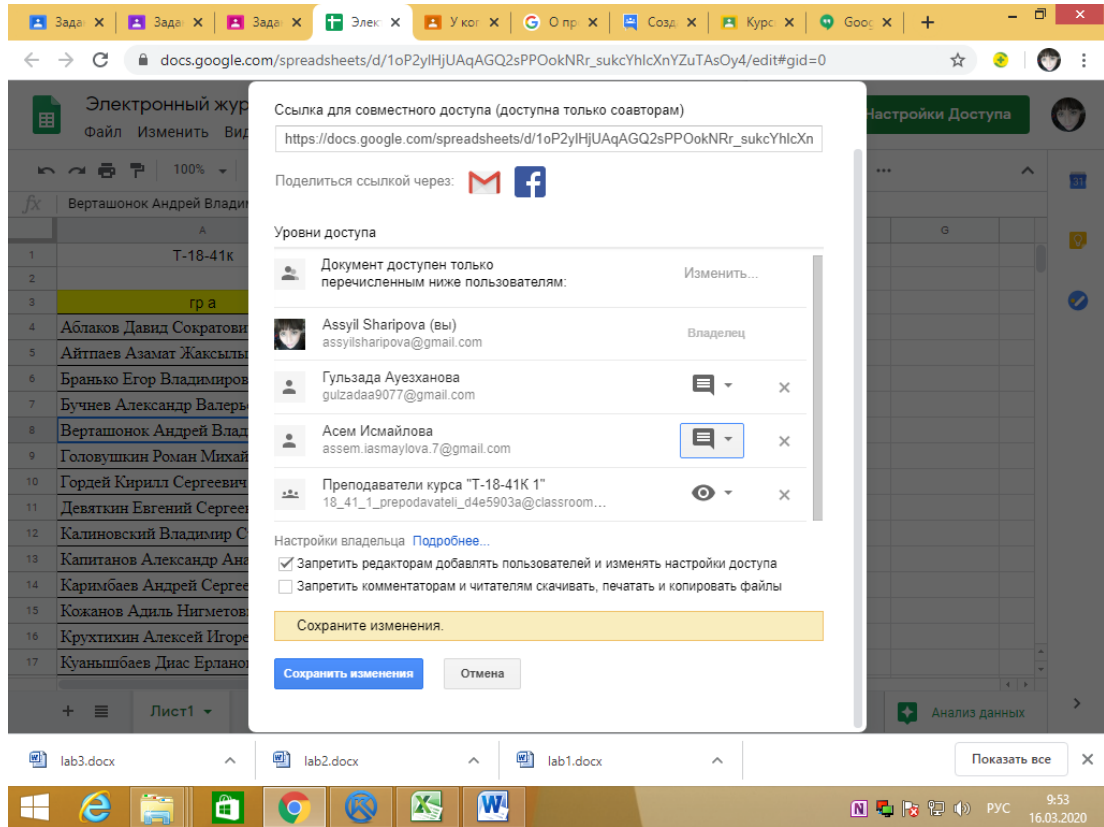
Зада ✕ | Зада ✕ | Зада ✕ | Элек ✕ | У ког ✕ | О пр ✕ | Созд ✕ | Курс ✕ | Goog ✕ | +

docs.google.com/spreadsheets/d/1oP2ylHjUAqAGQ2sPPOokNRr_sukcYhlcXnYZuTAsOy4/edit#gid=0

Электронный жур
Файл Изменить Вид

Настройки Доступа

100%

Верташонок Андрей Владим

| | A |
|---|---|
| 1 | Т-18-41к |
| 2 | |
| 3 | гр а |
| 4 | Аблаков Давид Сократови |
| 5 | Айтпаев Азамат Жаксылы |
| 6 | Бранько Егор Владимиров |
| 7 | Бучнев Александр Валерь |
| 8 | Верташонок Андрей Влад |
| 9 | Головушкин Роман Михай |
| 10 | Гордей Кирилл Сергеевич |
| 11 | Девяткин Евгений Сергеев |
| 12 | Калиновский Владимир С |
| 13 | Капитанов Александр Ана |
| 14 | Каримбаев Андрей Сергее |
| 15 | Кожанов Адиль Нигметов |
| 16 | Крухтихин Алексей Игоре |
| 17 | Куаньшбаев Диас Ерлано |

G

Ссылка для совместного доступа (доступна только соавторам)
https://docs.google.com/spreadsheets/d/1oP2ylHjUAqAGQ2sPPOokNRr_sukcYhlcXn

Поделиться ссылкой через:

Уровни доступа

Документ доступен только перечисленным ниже пользователям: Изменить...

Assyil Sharipova (вы)
assyilsharipova@gmail.com
Владелец

Гульзада Ауезханова
gulzadaa9077@gmail.com

Асем Исмайлова
assem.iasmaylova.7@gmail.com

Преподаватели курса "Т-18-41К 1"
18_41_1_prepodavateli_d4e5903a@classroom...

Настройки владельца Подробнее...
☑ Запретить редакторам добавлять пользователей и изменять настройки доступа
☐ Запретить комментаторам и читателям скачивать, печатать и копировать файлы

Сохраните изменения.

Сохранить изменения
Отмена

Лист1
Анализ данных

lab3.docx
lab2.docx
lab1.docx
Показать все

РУС 9:53 16.03.2020